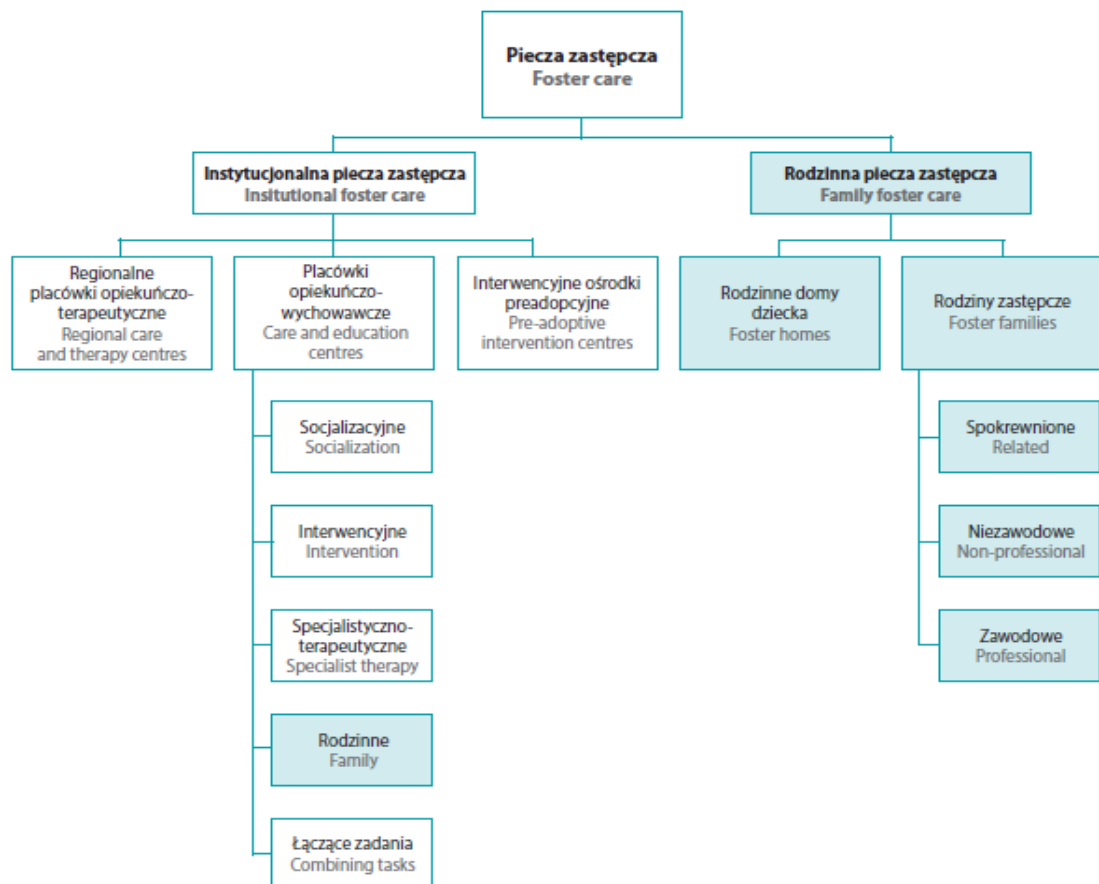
Piecza zastępcza
Foster care

Instytucjonalna piecza zastępcza
Insitutional foster care

Rodzinna piecza zastępcza
Family foster care

Regionalne placówki opiekuńczo-terapeutyczne
Regional care and therapy centres

Placówki opiekuńczo-wychowawcze
Care and education centres

Interwencyjne ośrodki preadopcyjne
Pre-adoptive intervention centres

Rodzinne domy dziecka
Foster homes

Rodziny zastępcze
Foster families

Socjalizacyjne
Socialization

Interwencyjne
Intervention

Specjalistyczno-terapeutyczne
Specialist therapy

Rodzinne
Family

Łączące zadania
Combining tasks

Spokrewnione
Related

Niezawodowe
Non-professional

Zawodowe
Professional